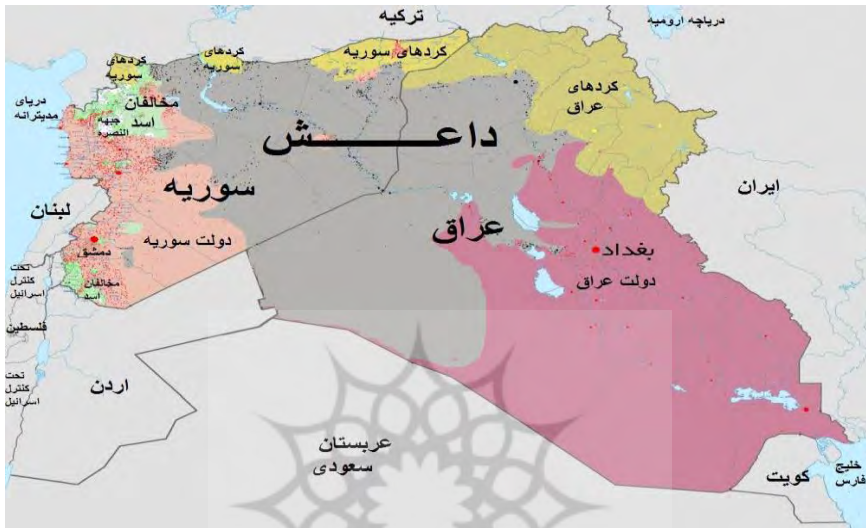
ترکیه

دریاچه ارومیه

کردهای سوریه

کردهای سوریه

کردهای سوریه

کردهای عراق

دریای مدیترانه

مخالفان اسد

جبهه النصره

داعـــــــش

سوریه

ایران

لبنان

دولت سوریه

عراق

بغداد

دمشق

دولت عراق

تحت کنترل اسرائیل

مخالفان اسد

فلسطین

تحت کنترل اسرائیل

اردن

عربستان سعودی

کویت

خلیج فارس